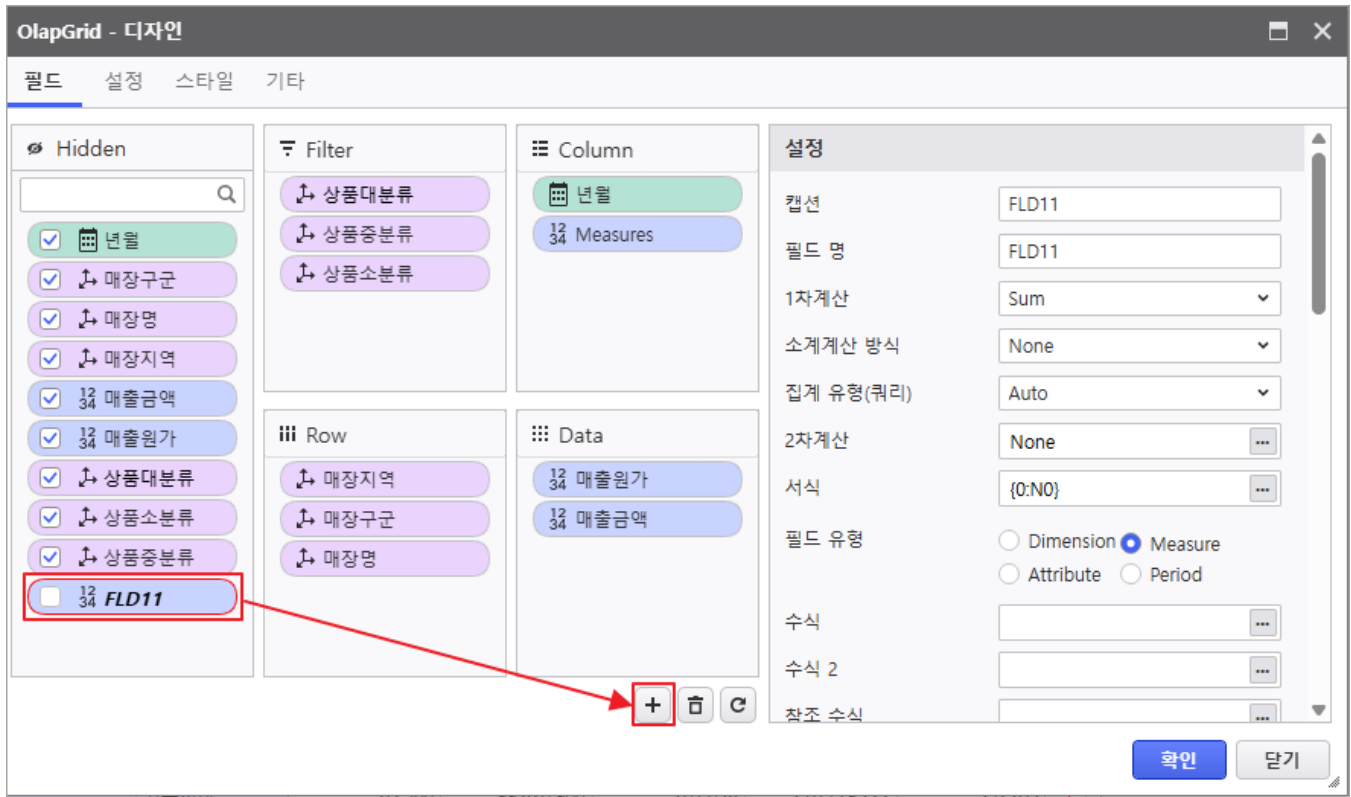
OlapGrid - 디자인

필드 설정 스타일 기타

Hidden

년월
매장구군
매장명
매장지역
$^{12}_{34}$ 매출금액
$^{12}_{34}$ 매출원가
상품대분류
상품소분류
상품중분류
$^{12}_{34}$ FLD11

Filter

상품대분류
상품중분류
상품소분류

Column

년월
$^{12}_{34}$ Measures

Row

매장지역
매장구군
매장명

Data

$^{12}_{34}$ 매출원가
$^{12}_{34}$ 매출금액

설정

| | |
|---|---|
| 캡션 | FLD11 |
| 필드 명 | FLD11 |
| 1차계산 | Sum |
| 소계계산 방식 | None |
| 집계 유형(쿼리) | Auto |
| 2차계산 | None |
| 서식 | {0:N0} |
| 필드 유형 | Dimension Measure Attribute Period |
| 수식 | |
| 수식 2 | |
| 참조 수식 | |

확인 닫기